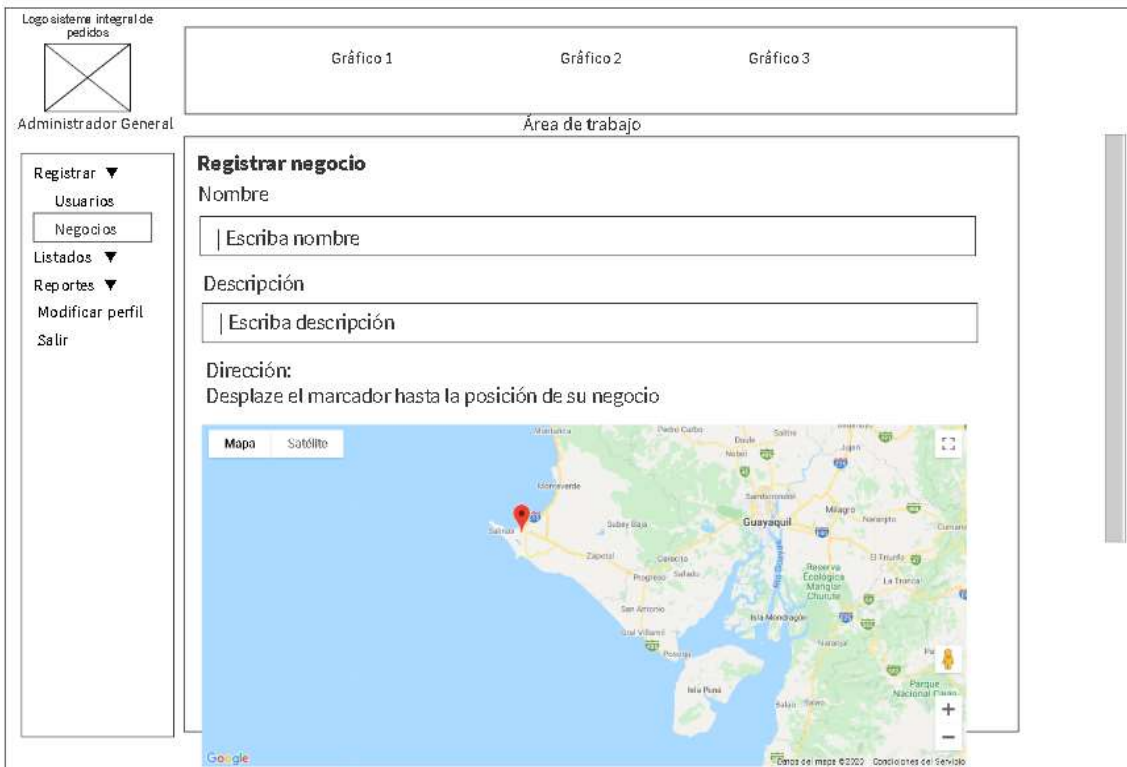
Logo sistema integral de pedidos

Administrador General

Gráfico 1 Gráfico 2 Gráfico 3

Área de trabajo

Registrar ▼
Usuarios
Negocios
Listados ▼
Reportes ▼
Modificar perfil
Salir

Registrar negocio
Nombre
| Escriba nombre
Descripción
| Escriba descripción
Dirección:
Desplaze el marcador hasta la posición de su negocio

Mapa Satélite

Guayaquil
Milagro
Salinas
Progreso
Playas
Isla Puná
Reserva Ecológica Manglar Churute
Google
Datos del mapa ©2020 Condiciones del Servicio